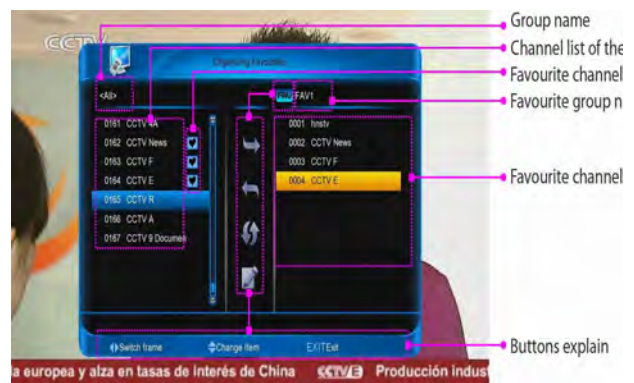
CCTV

Organizing Favourite

<All>

FAV FAV1

0161 CCTV 4A
0162 CCTV News
0163 CCTV F
0164 CCTV E
0165 CCTV R
0166 CCTV A
0167 CCTV 9 Documen

0001 hnstv
0002 CCTV News
0003 CCTV F
0004 CCTV E

Switch frame
Change item
EXIT Exit

a europea y alza en tasas de interés de China CCTV E Producción indus

Group name
Channel list of the
Favourite channel
Favourite group n
Favourite channel
Buttons explain